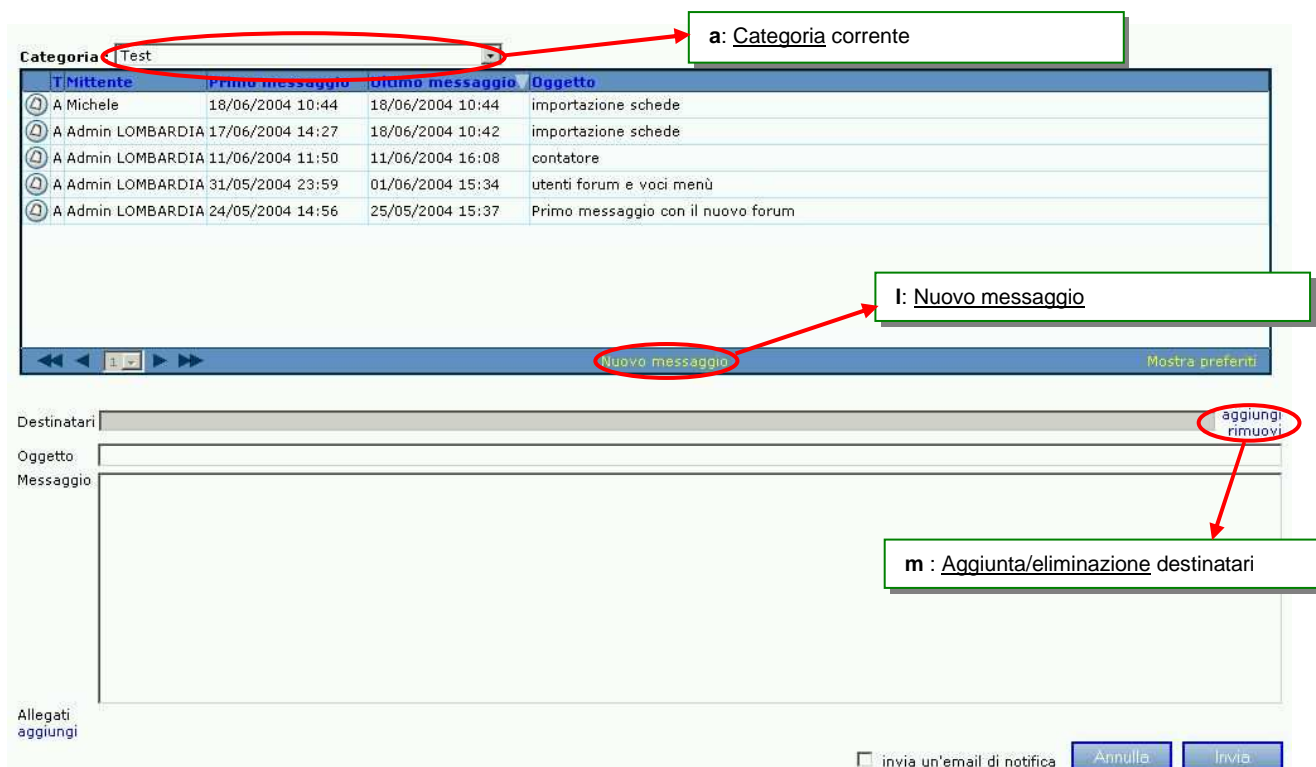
Categoria Test

a: Categoria corrente

| T | Mittente | Primo messaggio | Ultimo messaggio | Oggetto |
|---|---|---|---|---|
| A | Michele | 18/06/2004 10:44 | 18/06/2004 10:44 | importazione schede |
| A | Admin LOMBARDIA | 17/06/2004 14:27 | 18/06/2004 10:42 | importazione schede |
| A | Admin LOMBARDIA | 11/06/2004 11:50 | 11/06/2004 16:08 | contatore |
| A | Admin LOMBARDIA | 31/05/2004 23:59 | 01/06/2004 15:34 | utenti forum e voci menù |
| A | Admin LOMBARDIA | 24/05/2004 14:56 | 25/05/2004 15:37 | Primo messaggio con il nuovo forum |

l: Nuovo messaggio

1 Nuovo messaggio Mostra preferiti

Destinatari aggiungi rimuovi

Oggetto

Messaggio

m : Aggiunta/eliminazione destinatari

Allegati
aggiungi

invia un'email di notifica Annulla Invia